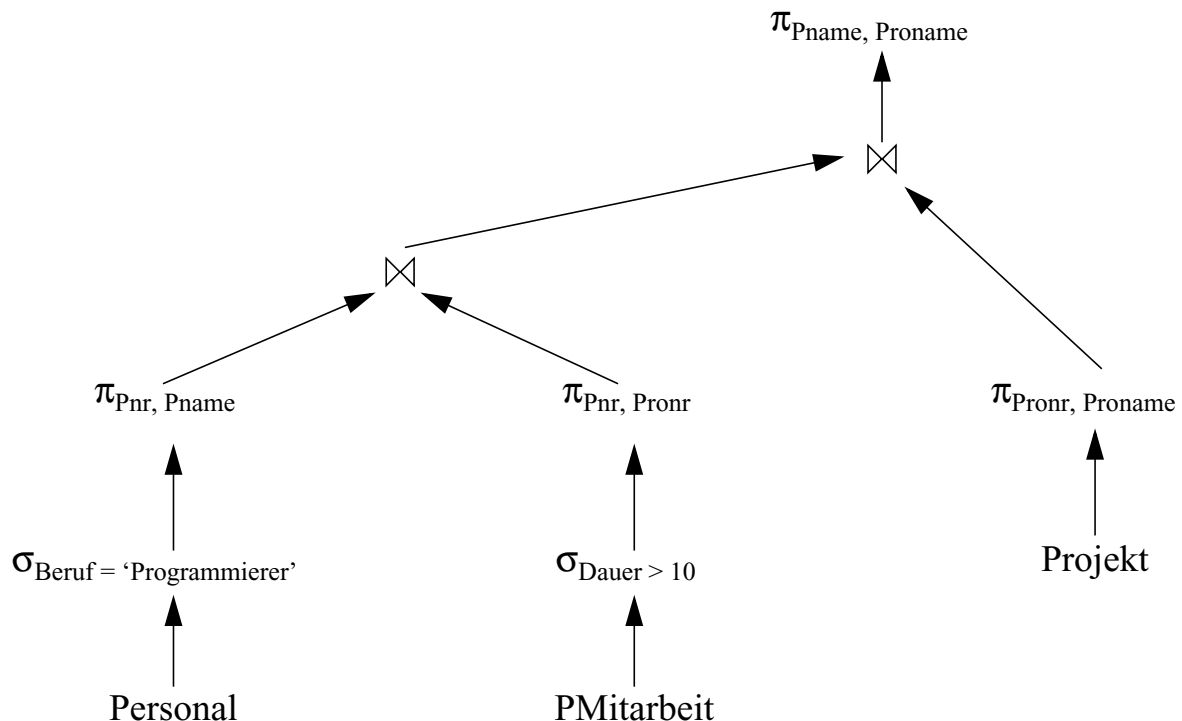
$\pi_{Pname,\ Proname}$

$\bowtie$

$\bowtie$

$\pi_{Pnr,\ Pname}$

$\pi_{Pnr,\ Pronr}$

$\pi_{Pronr,\ Proname}$

$\sigma_{Beruf = \text{'Programmierer'}}$

$\sigma_{Dauer > 10}$

Projekt

Personal

PMitarbeit